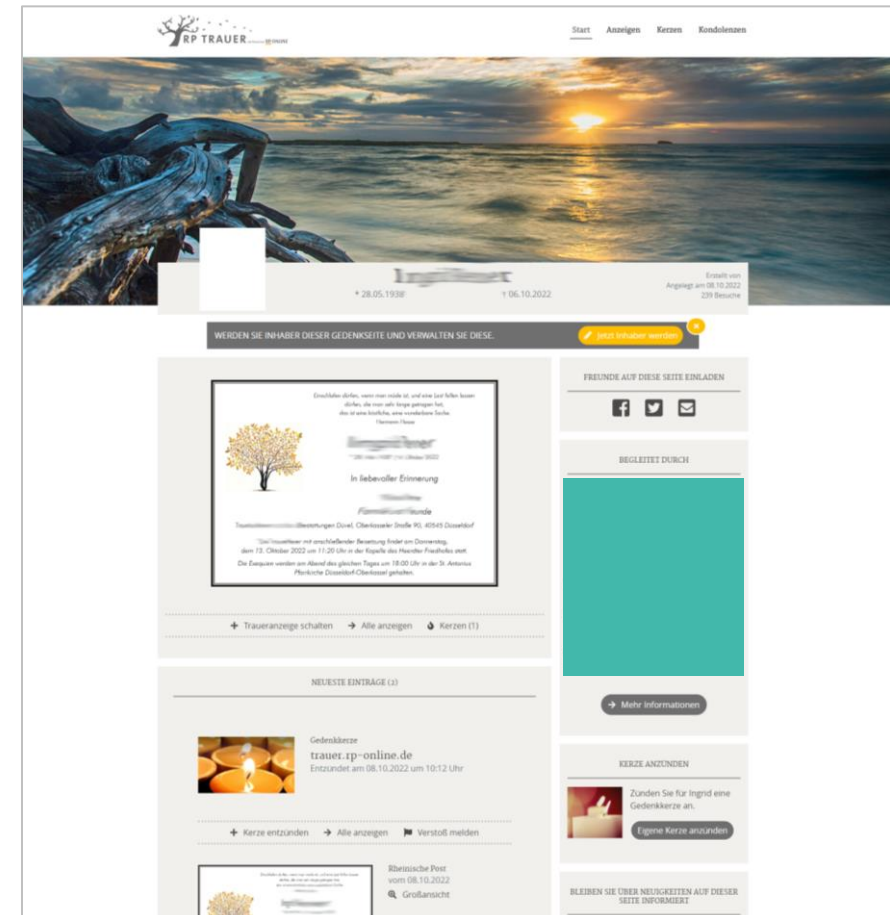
RP TRAUER

Start Anzeigen Kerzen Kondolenzen

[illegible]

* 28.05.1938 † 06.10.2022

Erstellt von
Angelegt am 08.10.2022
239 Besuche

WERDEN SIE INHABER DIESER GEDENKSEITE UND VERWALTEN SIE DIESE.

Jetzt Inhaber werden

Einschlafen dürfen, wenn man müde ist, und eine Last fallen lassen dürfen, die man sehr lange getragen hat, das ist eine köstliche, eine wunderbare Sache.
Hermann Hesse

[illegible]

In liebevoller Erinnerung

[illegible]

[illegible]

Trauer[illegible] Bestattungen Duvel, Oberkasseler Straße 90, 40545 Düsseldorf

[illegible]feier mit anschließender Beisetzung findet am Donnerstag, dem 13. Oktober 2022 um 11:20 Uhr in der Kapelle des Heerdter Friedhofes statt.

Die Exequien werden am Abend des gleichen Tages um 18:00 Uhr in der St. Antonius Pfarrkirche Düsseldorf-Oberkassel gehalten.

Traueranzeige schalten Alle anzeigen Kerzen (1)

NEUESTE EINTRÄGE (2)

Gedenkkerze
trauer.rp-online.de
Entzündet am 08.10.2022 um 10:12 Uhr

Kerze entzünden Alle anzeigen Verstoß melden

Rheinische Post
vom 08.10.2022
Großansicht

FREUNDE AUF DIESE SEITE EINLADEN

BEGLEITET DURCH

Mehr Informationen

KERZE ANZÜNDEN

Zünden Sie für Ingrid eine Gedenkkerze an.

Eigene Kerze anzünden

BLEIBEN SIE ÜBER NEUIGKEITEN AUF DIESER SEITE INFORMIERT